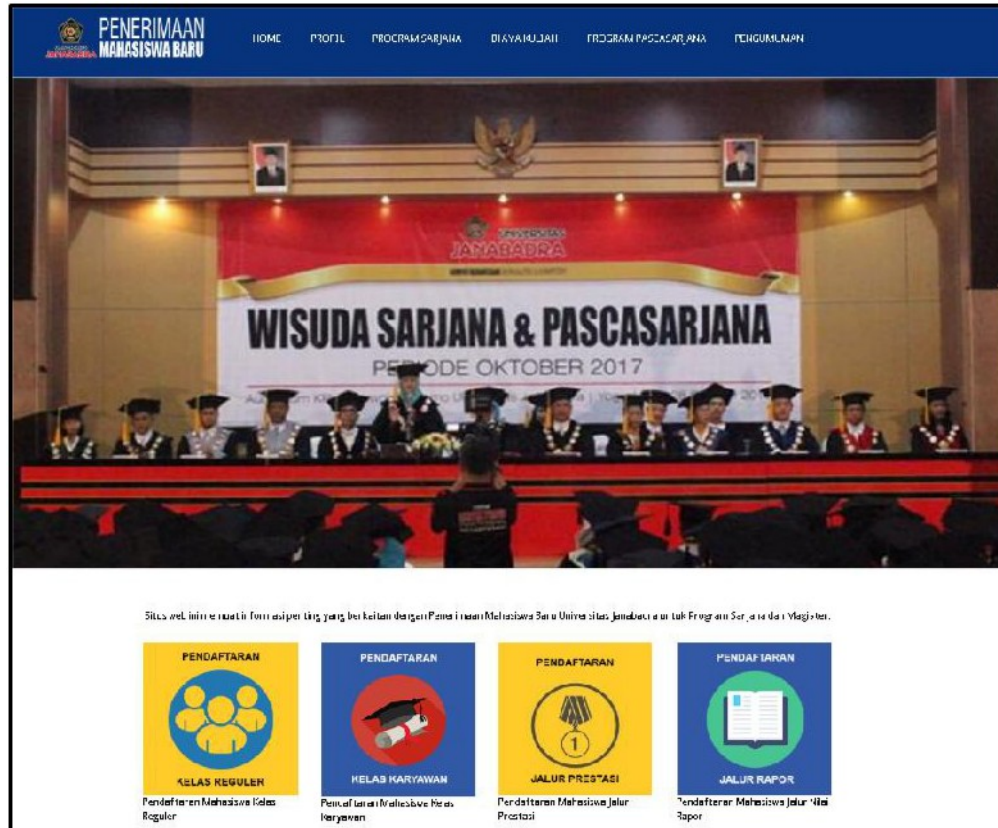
PENERIMAAN MAHASISWA BARU

HOME PROFIL PROGRAM SARJANA BIAYA KULIAH PROGRAM PASCASARJANA PENGUMUMAN

UNIVERSITAS JANABADRA

WISUDA SARJANA & PASCASARJANA

PERIODE OKTOBER 2017

Situs web ini memuat informasi penting yang berkaitan dengan Penerimaan Mahasiswa Baru Universitas Janabadra untuk Program Sarjana dan Magister.

PENDAFTARAN
KELAS REGULER
Pendaftaran Mahasiswa Kelas Reguler

PENDAFTARAN
KELAS KARYAWAN
Pendaftaran Mahasiswa Kelas Karyawan

PENDAFTARAN
1
JALUR PRESTASI
Pendaftaran Mahasiswa Jalur Prestasi

PENDAFTARAN
JALUR RAPOR
Pendaftaran Mahasiswa Jalur Nilai Rapor